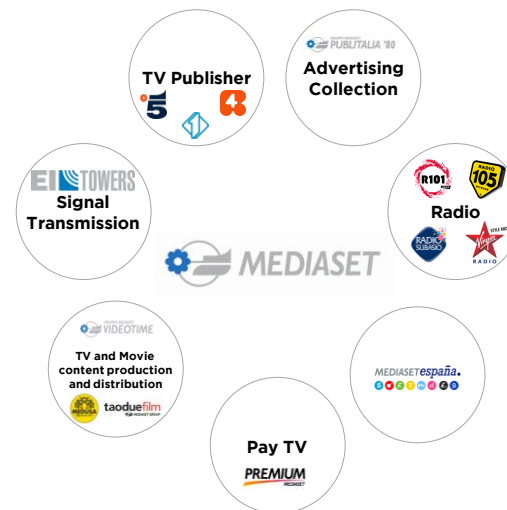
TV Publisher

5

4

GRUPPO MEDIASET PUBLITALIA '80

Advertising Collection

R101

RADIO 105

Radio

RADIO SUBASIO

VIRGIN RADIO

EI TOWERS

Signal Transmission

MEDIASET

GRUPPO MEDIASET VIDEOTIME

TV and Movie content production and distribution

MEDUSA

taoduefilm MEDIASET GROUP

MEDIASET españa.

Pay TV

PREMIUM MEDIASET